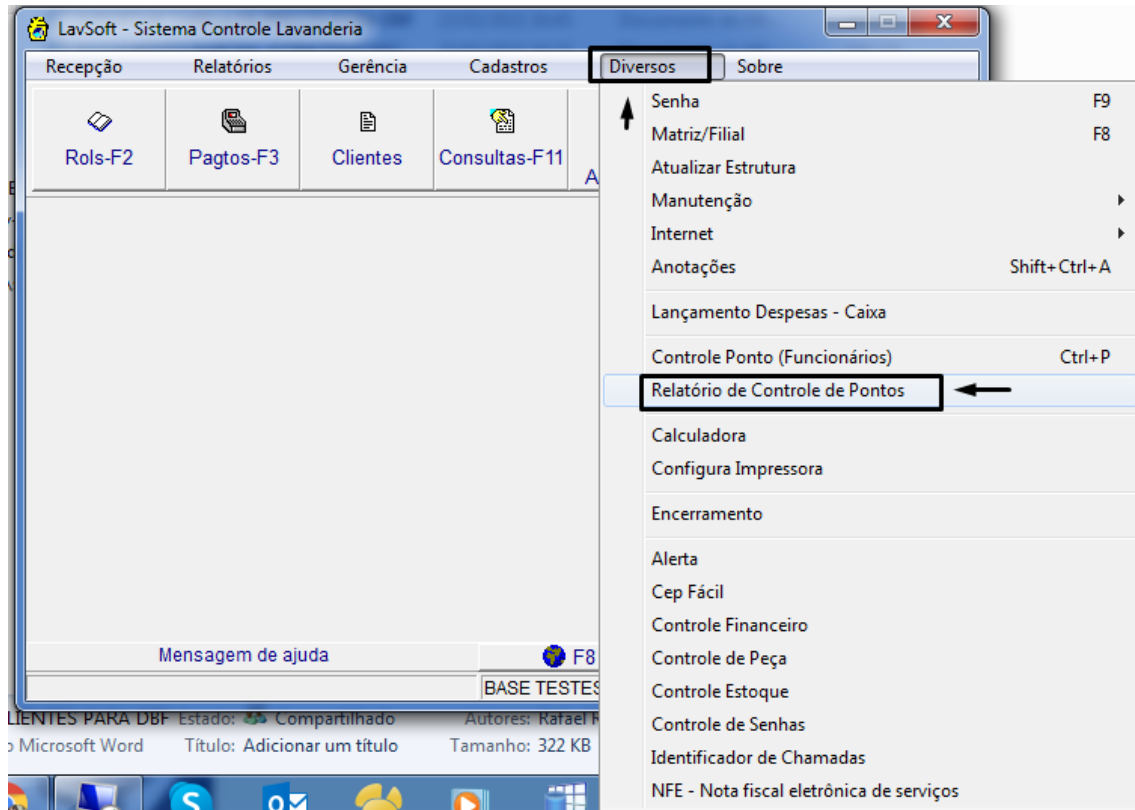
LavSoft - Sistema Controle Lavanderia

Recepção Relatórios Gerência Cadastros Diversos Sobre

Rols-F2 Pagtos-F3 Clientes Consultas-F11 A

Senha F9
Matriz/Filial F8
Atualizar Estrutura
Manutenção
Internet
Anotações Shift+Ctrl+A
Lançamento Despesas - Caixa
Controle Ponto (Funcionários) Ctrl+P
Relatório de Controle de Pontos
Calculadora
Configura Impressora
Encerramento
Alerta
Cep Fácil
Controle Financeiro
Controle de Peça
Controle Estoque
Controle de Senhas
Identificador de Chamadas
NFE - Nota fiscal eletrônica de serviços

Mensagem de ajuda F8
BASE TESTES

LIENTES PARA DBF Estado: Compartilhado Autores: Rafael R
o Microsoft Word Título: Adicionar um título Tamanho: 322 KB